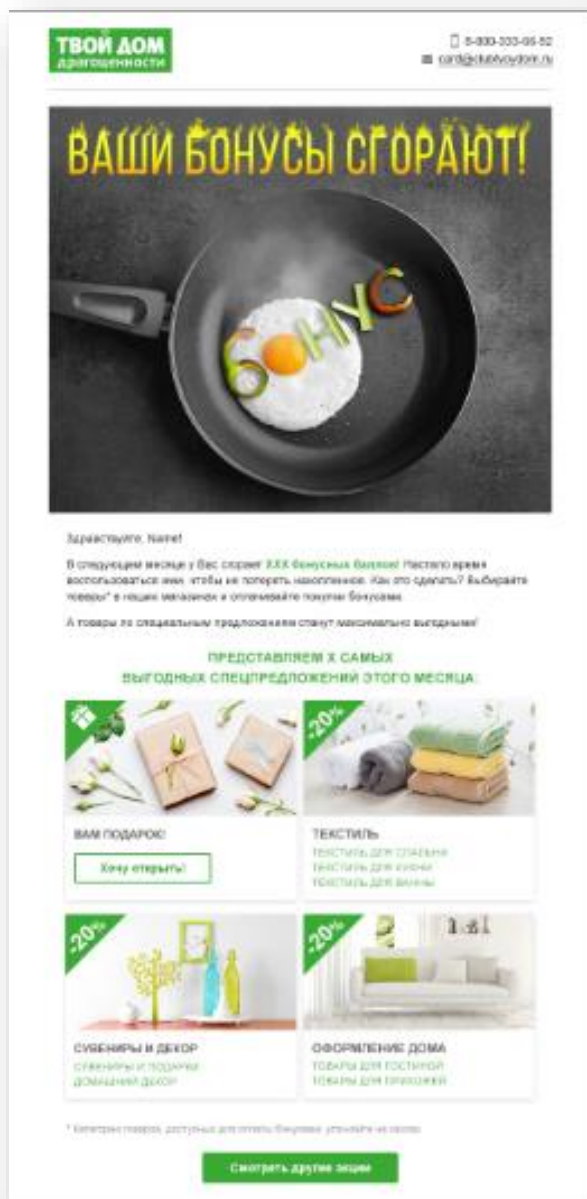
ТВОЙ ДОМ
драгоценности

8-800-333-66-52
card@clubtvoydom.ru

ВАШИ БОНУСЫ СГОРАЮТ!

БОНУС

Здравствуйте, Name!

В следующем месяце у Вас сгорает XXX бонусных баллов! Настало время воспользоваться ими, чтобы не потерять накопления. Как это сделать? Выбирайте товары* в наших магазинах и оплачивайте покупки бонусами.

А товары по специальным предложениям станут максимально выгодными!

ПРЕДСТАВЛЯЕМ X САМЫХ ВЫГОДНЫХ СПЕЦПРЕДЛОЖЕНИЙ ЭТОГО МЕСЯЦА

-20%

ВАМ ПОДАРОК!

Хочу открыть!

ТЕКСТИЛЬ
ТЕКСТИЛЬ ДЛЯ СПАЛЬНИ
ТЕКСТИЛЬ ДЛЯ КУХНИ
ТЕКСТИЛЬ ДЛЯ ВАННЫ

-20%

-20%

СУВЕНИРЫ И ДЕКОР
СУВЕНИРЫ И ПОДАРКИ
ДОМАШНИЙ ДЕКОР

ОФОРМЛЕНИЕ ДОМА
ТОВАРЫ ДЛЯ ГОСТИНОЙ
ТОВАРЫ ДЛЯ ПРИХОЖЕЙ

* Категории товаров, доступных для оплаты бонусами, уточняйте на сайте

Смотреть другие акции